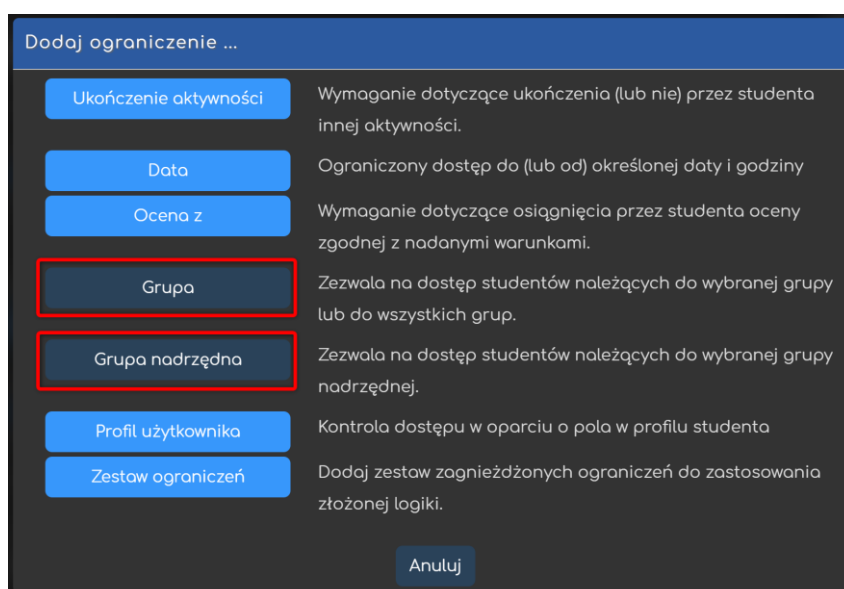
Dodaj ograniczenie ...

Ukończenie aktywności

Wymaganie dotyczące ukończenia (lub nie) przez studenta innej aktywności.

Data

Ograniczony dostęp do (lub od) określonej daty i godziny

Ocena z

Wymaganie dotyczące osiągnięcia przez studenta oceny zgodnej z nadanymi warunkami.

Grupa

Zezwala na dostęp studentów należących do wybranej grupy lub do wszystkich grup.

Grupa nadrzędna

Zezwala na dostęp studentów należących do wybranej grupy nadrzędnej.

Profil użytkownika

Kontrola dostępu w oparciu o pola w profilu studenta

Zestaw ograniczeń

Dodaj zestaw zagnieżdżonych ograniczeń do zastosowania złożonej logiki.

Anuluj